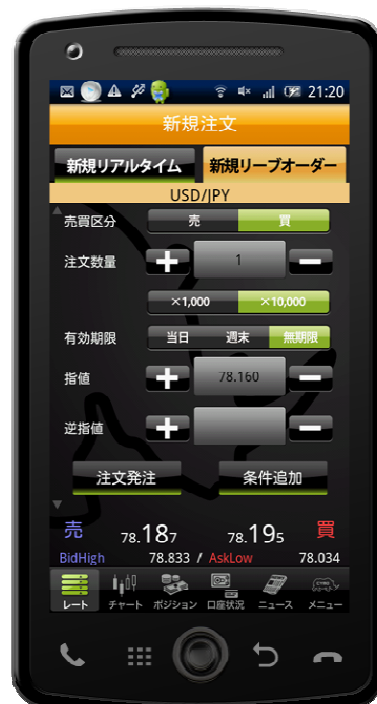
21:20

新規注文

新規リアルタイム
新規リーブオーダー

USD/JPY

売買区分
売
買

注文数量
1

×1,000
×10,000

有効期限
当日
週末
無期限

指値
78.160

逆指値

注文発注
条件追加

売
78.187
78.195
買

BidHigh
78.833 / AskLow
78.034

レート
チャート
ポジション
口座状況
ニュース
メニュー